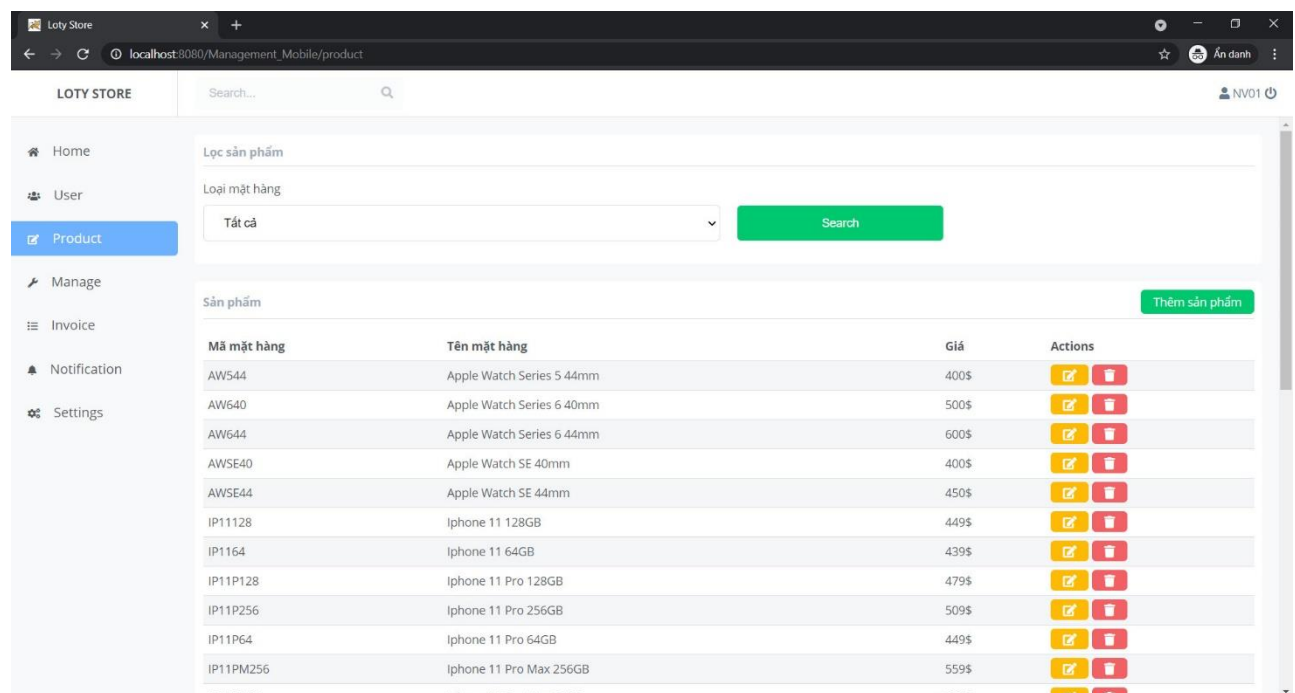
Loty Store × +

localhost:8080/Management_Mobile/product

Ẩn danh

LOTY STORE

Search...

NV01

Home

User

Product

Manage

Invoice

Notification

Settings

Lọc sản phẩm

Loại mặt hàng

Tất cả

Search

Sản phẩm

Thêm sản phẩm

| Mã mặt hàng | Tên mặt hàng | Giá | Actions |
|---|---|---|---|
| AW544 | Apple Watch Series 5 44mm | 400$ | |
| AW640 | Apple Watch Series 6 40mm | 500$ | |
| AW644 | Apple Watch Series 6 44mm | 600$ | |
| AWSE40 | Apple Watch SE 40mm | 400$ | |
| AWSE44 | Apple Watch SE 44mm | 450$ | |
| IP11128 | Iphone 11 128GB | 449$ | |
| IP1164 | Iphone 11 64GB | 439$ | |
| IP11P128 | Iphone 11 Pro 128GB | 479$ | |
| IP11P256 | Iphone 11 Pro 256GB | 509$ | |
| IP11P64 | Iphone 11 Pro 64GB | 449$ | |
| IP11PM256 | Iphone 11 Pro Max 256GB | 559$ | |